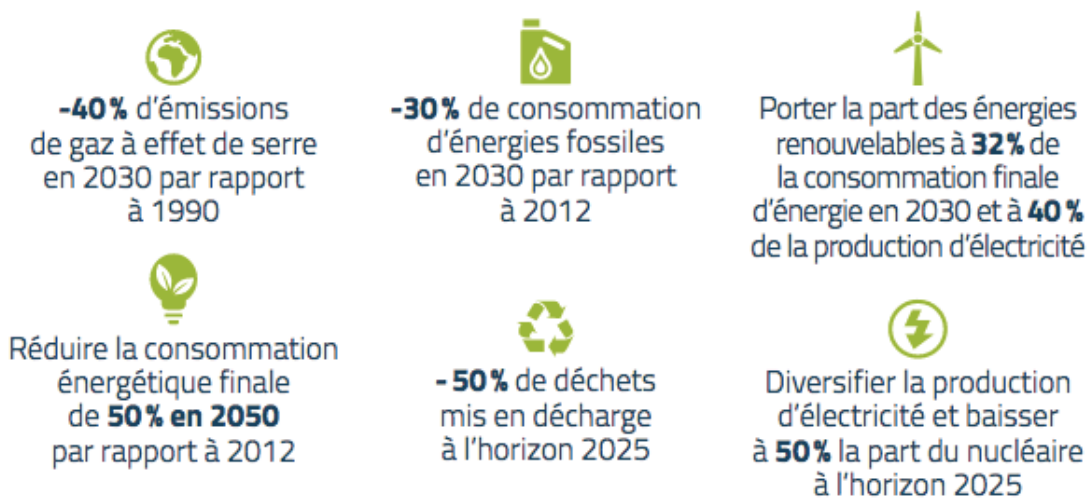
-40 % d'émissions de gaz à effet de serre en 2030 par rapport à 1990

-30 % de consommation d'énergies fossiles en 2030 par rapport à 2012

Porter la part des énergies renouvelables à 32 % de la consommation finale d'énergie en 2030 et à 40 % de la production d'électricité

Réduire la consommation énergétique finale de 50 % en 2050 par rapport à 2012

- 50 % de déchets mis en décharge à l'horizon 2025

Diversifier la production d'électricité et baisser à 50 % la part du nucléaire à l'horizon 2025